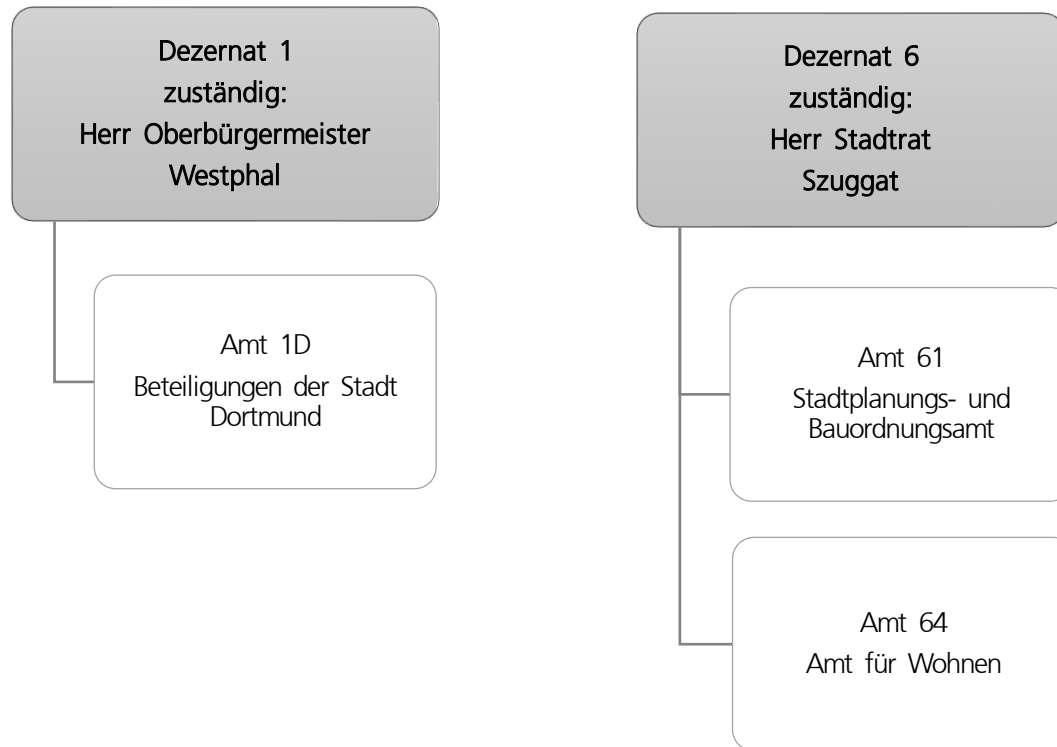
Dezernat 1
zuständig:
Herr Oberbürgermeister
Westphal

Amt 1D
Beteiligungen der Stadt Dortmund

Dezernat 6
zuständig:
Herr Stadtrat
Szuggat

Amt 61
Stadtplanungs- und Bauordnungsamt

Amt 64
Amt für Wohnen